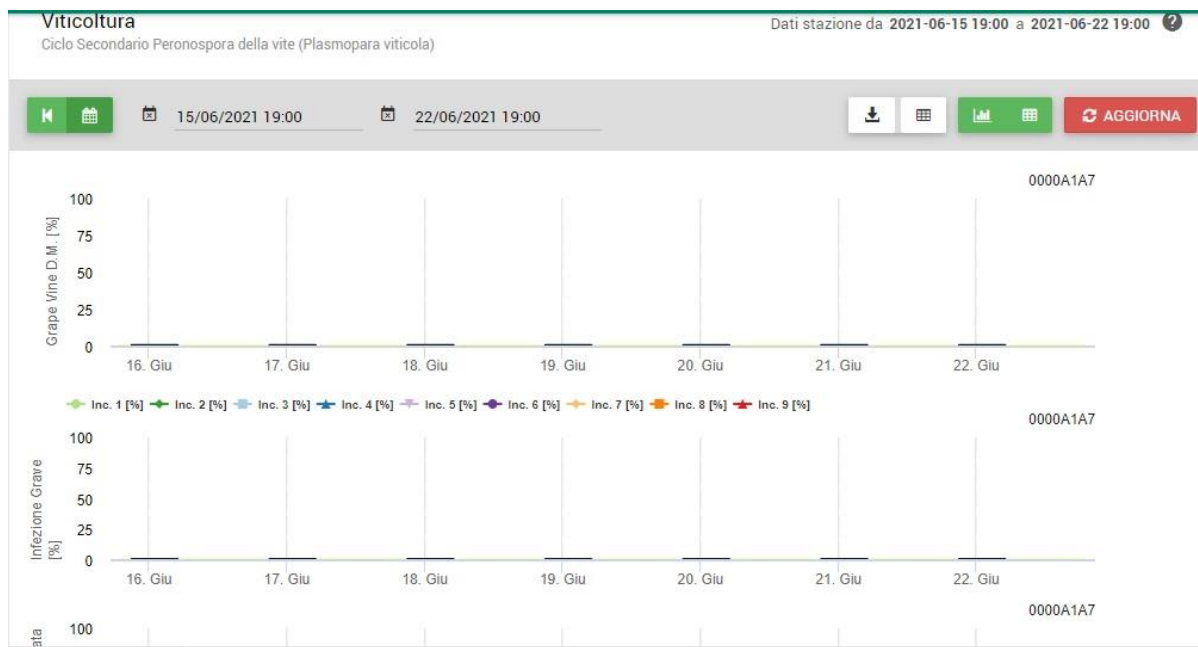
Viticoltura
Ciclo Secondario Peronospora della vite (Plasmopara viticola)

Dati stazione da **2021-06-15 19:00** a **2021-06-22 19:00**

15/06/2021 19:00
22/06/2021 19:00

AGGIORNA

0000A1A7

Grape Vine D.M. [%]
100
75
50
25
0
16. Giu 17. Giu 18. Giu 19. Giu 20. Giu 21. Giu 22. Giu

Inc. 1 [%] Inc. 2 [%] Inc. 3 [%] Inc. 4 [%] Inc. 5 [%] Inc. 6 [%] Inc. 7 [%] Inc. 8 [%] Inc. 9 [%]

0000A1A7

Infezione Grave [%]
100
75
50
25
0
16. Giu 17. Giu 18. Giu 19. Giu 20. Giu 21. Giu 22. Giu

0000A1A7

ata
100